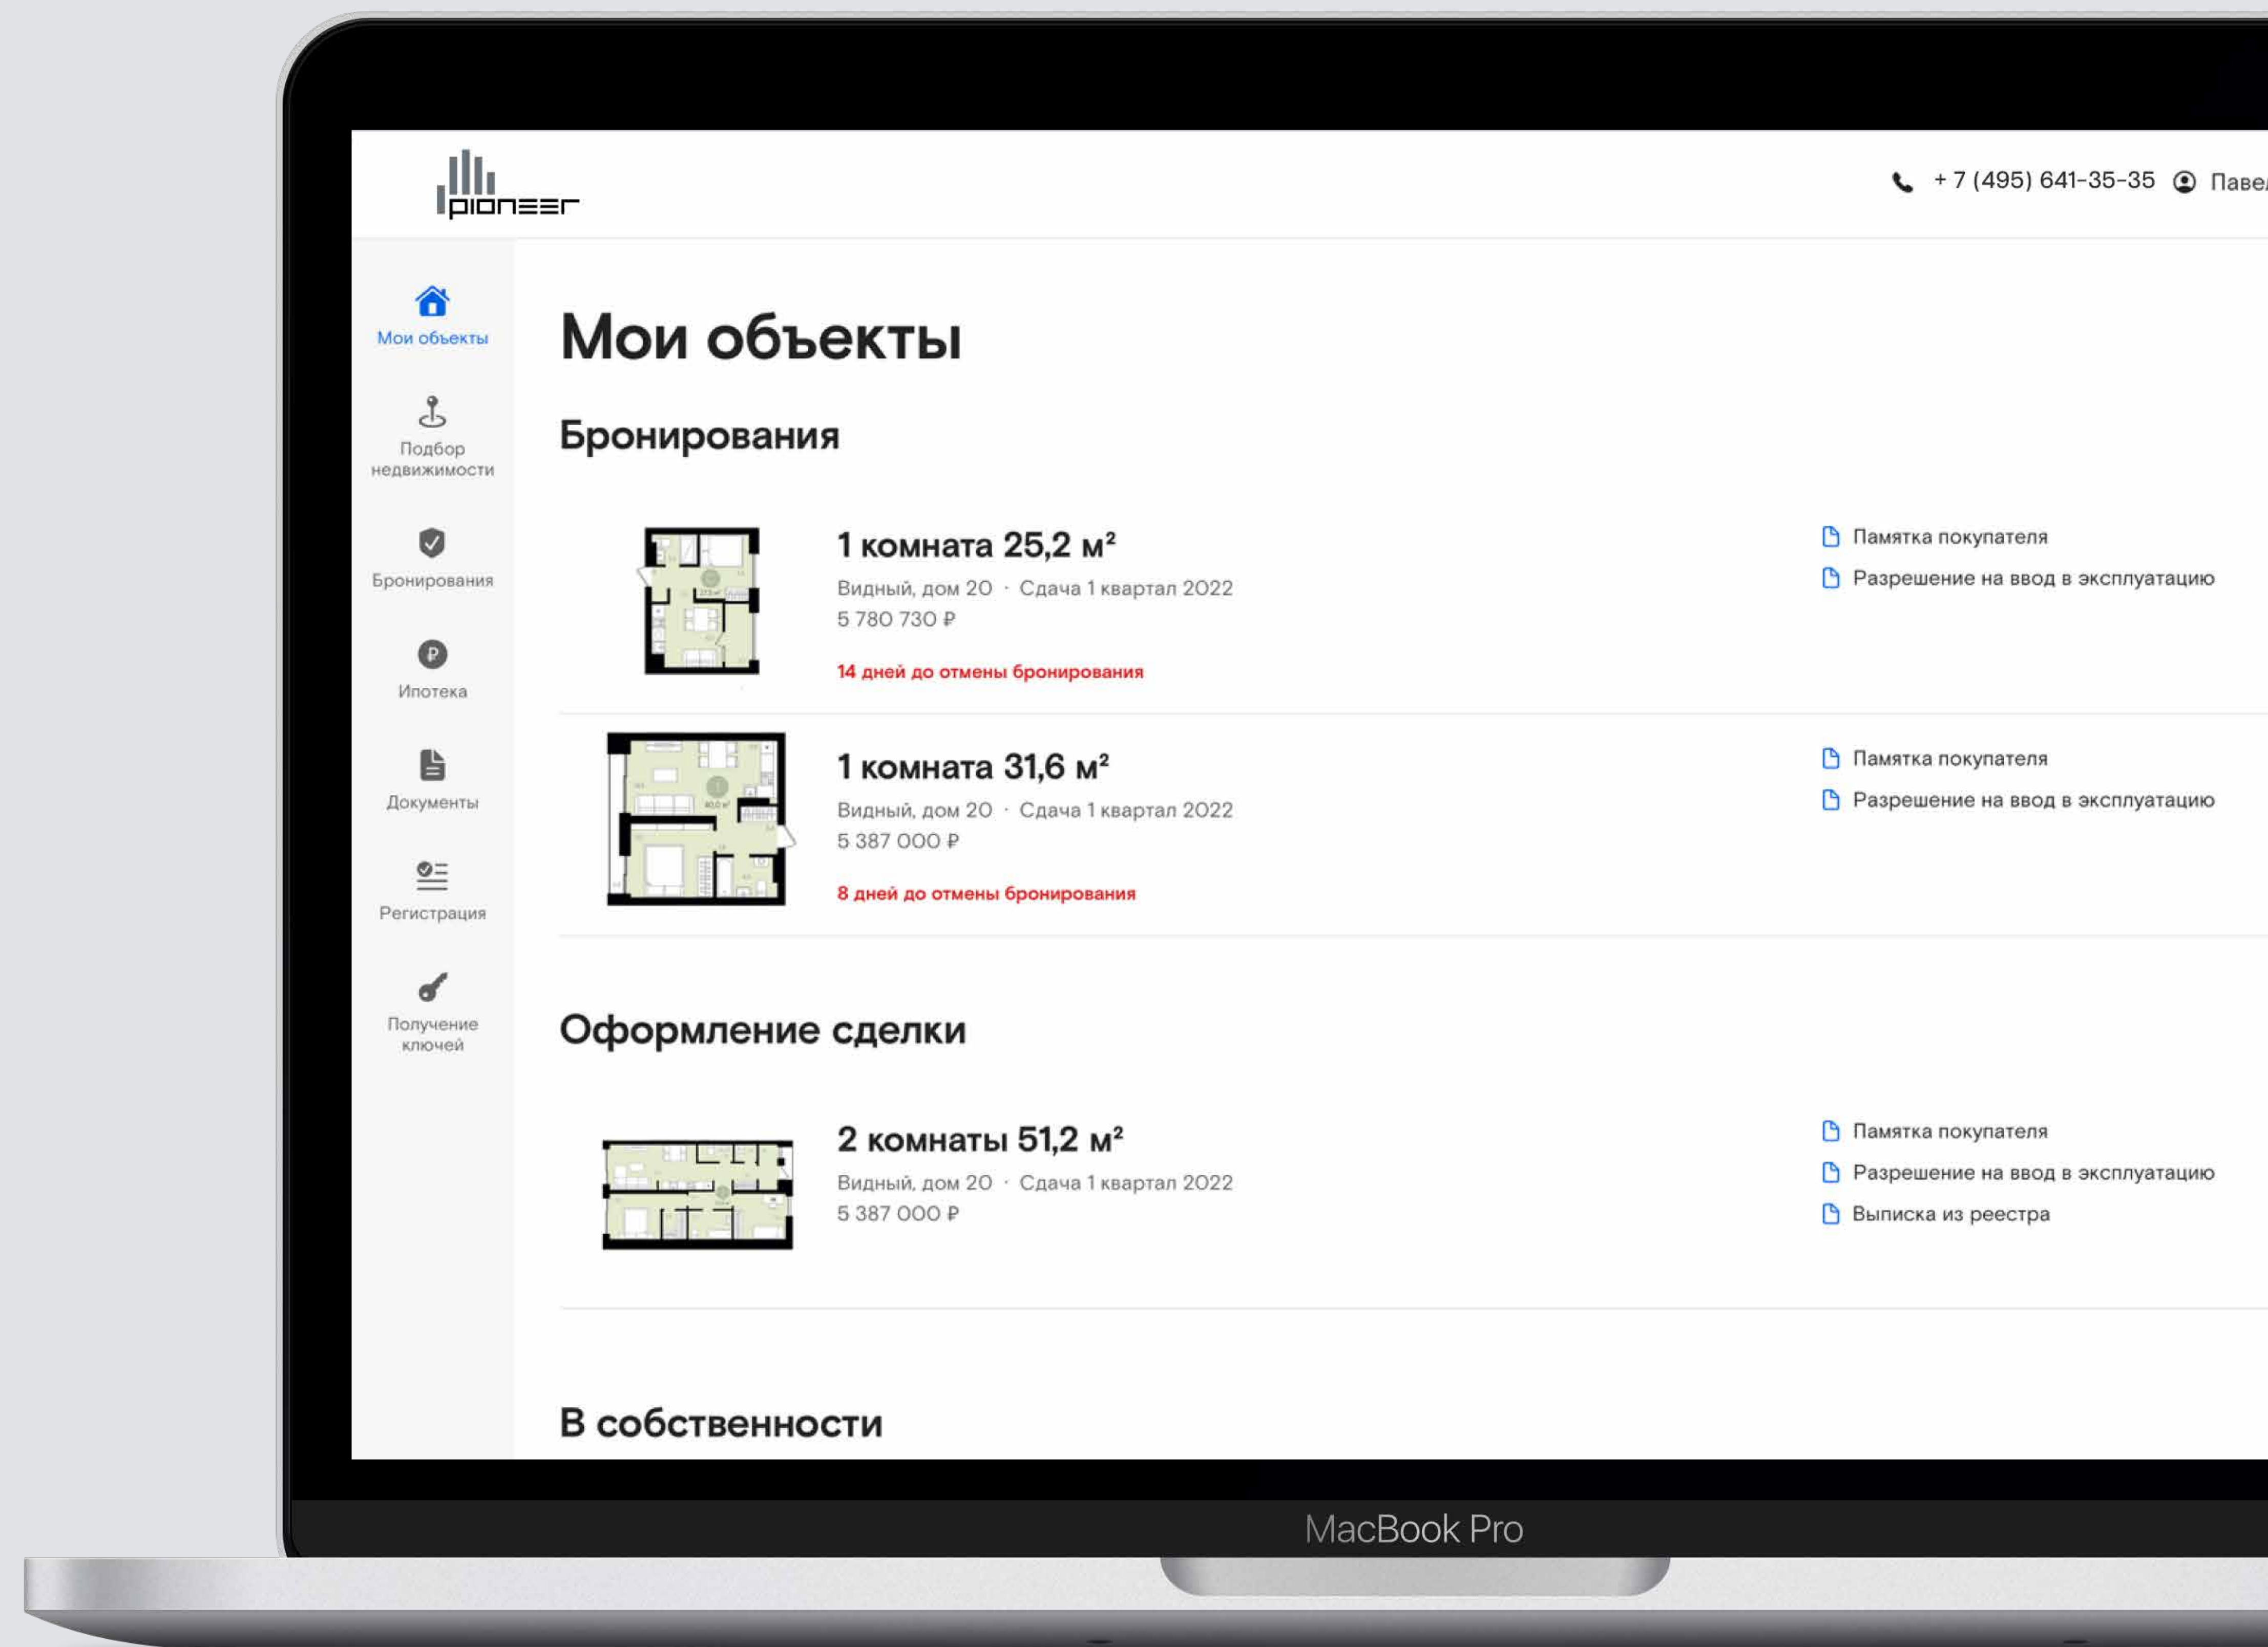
pioneer

+ 7 (495) 641-35-35 Паве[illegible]

Мои объекты

Подбор недвижимости

Бронирования

Ипотека

Документы

Регистрация

Получение ключей

Мои объекты

Бронирования

1 комната 25,2 м²

Видный, дом 20 · Сдача 1 квартал 2022

5 780 730 ₽

14 дней до отмены бронирования

Памятка покупателя

Разрешение на ввод в эксплуатацию

1 комната 31,6 м²

Видный, дом 20 · Сдача 1 квартал 2022

5 387 000 ₽

8 дней до отмены бронирования

Памятка покупателя

Разрешение на ввод в эксплуатацию

Оформление сделки

2 комнаты 51,2 м²

Видный, дом 20 · Сдача 1 квартал 2022

5 387 000 ₽

Памятка покупателя

Разрешение на ввод в эксплуатацию

Выписка из реестра

В собственности

MacBook Pro